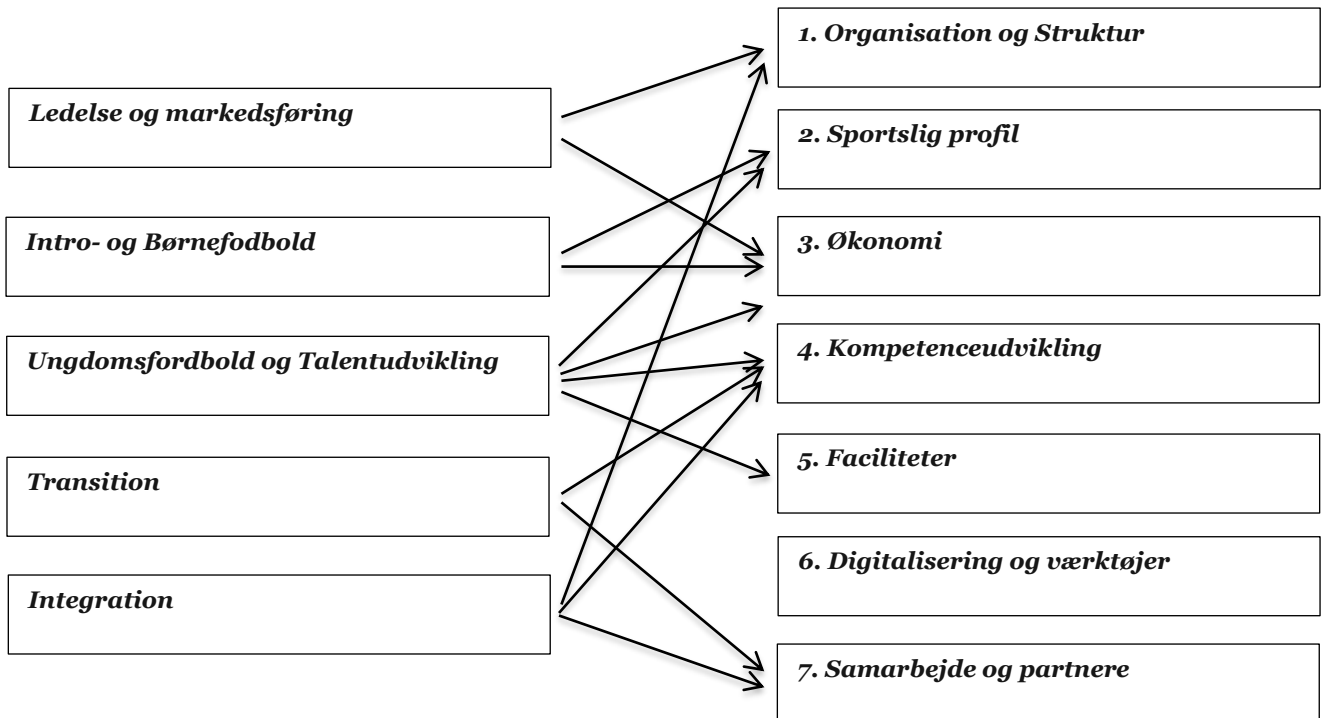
Ledelse og markedsføring

Intro- og Børnefodbold

Ungdomsfordbold og Talentudvikling

Transition

Integration

1. Organisation og Struktur

2. Sportslig profil

3. Økonomi

4. Kompetenceudvikling

5. Faciliteter

6. Digitalisering og værktøjer

7. Samarbejde og partnere